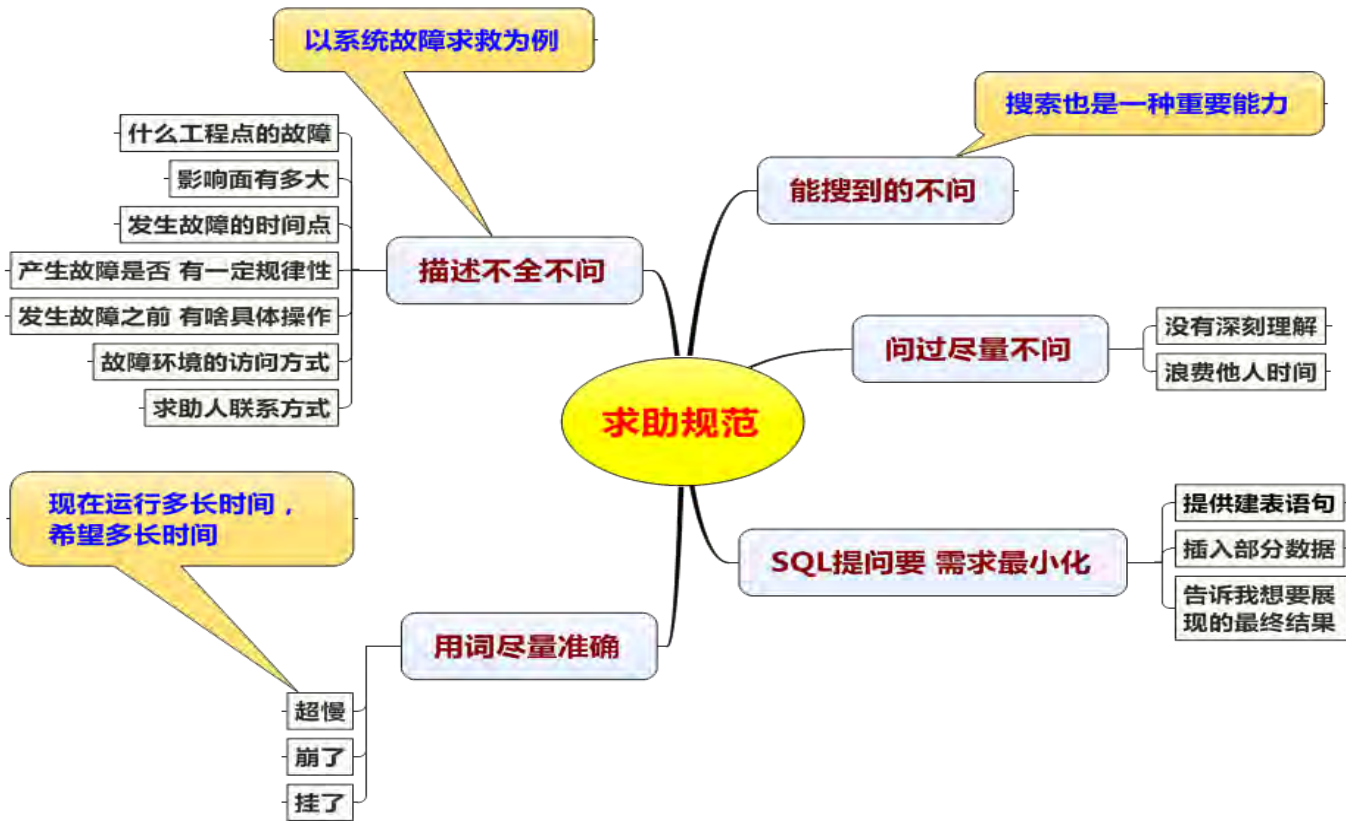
以系统故障求救为例

什么工程点的故障

影响面有多大

发生故障的时间点

产生故障是否 有一定规律性

发生故障之前 有啥具体操作

故障环境的访问方式

求助人联系方式

描述不全不问

搜索也是一种重要能力

能搜到的不问

问过尽量不问

没有深刻理解

浪费他人时间

求助规范

现在运行多长时间，希望多长时间

提供建表语句

插入部分数据

告诉我想要展现的最终结果

SQL提问要 需求最小化

用词尽量准确

超慢

崩了

挂了